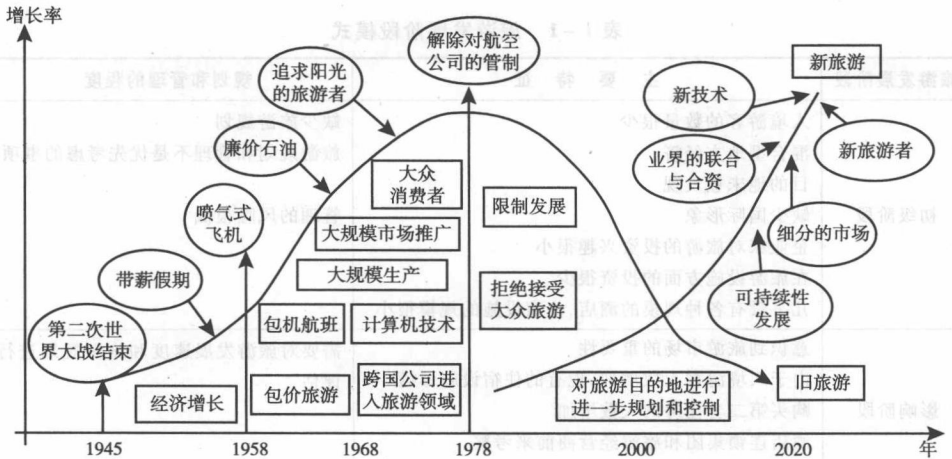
增长率

追求阳光的旅游者

解除对航空公司的管制

新旅游

新技术

廉价石油

大众消费者

业界的联合与合资

新旅游者

喷气式飞机

限制发展

大规模市场推广

细分的市场

带薪假期

大规模生产

拒绝接受大众旅游

可持续性发展

第二次世界大战结束

包机航班

计算机技术

经济增长

包价旅游

跨国公司进入旅游领域

对旅游目的地进行进一步规划和控制

旧旅游

1945

1958

1968

1978

2000

2020

年